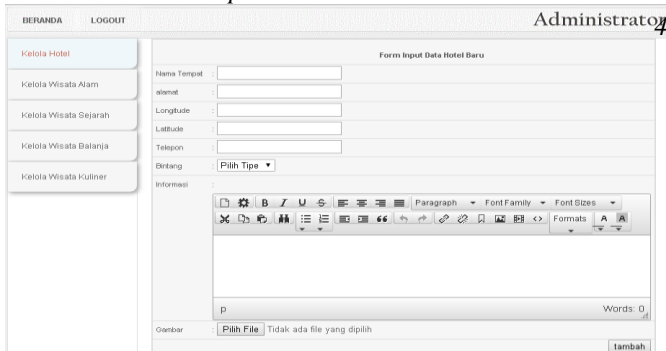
BERANDA LOGOUT

Administrator

Kelola Hotel

Kelola Wisata Alam

Kelola Wisata Sejarah

Kelola Wisata Belanja

Kelola Wisata Kuliner

Form Input Data Hotel Baru

Nama Tempat :

alamat :

Longitude :

Latitude :

Telepon :

Bintang : Pilih Tipe ▼

Informasi :

Paragraph ▼ Font Family ▼ Font Sizes ▼

Formats

p

Words: 0

Gambar : Pilih File Tidak ada file yang dipilih

tambah